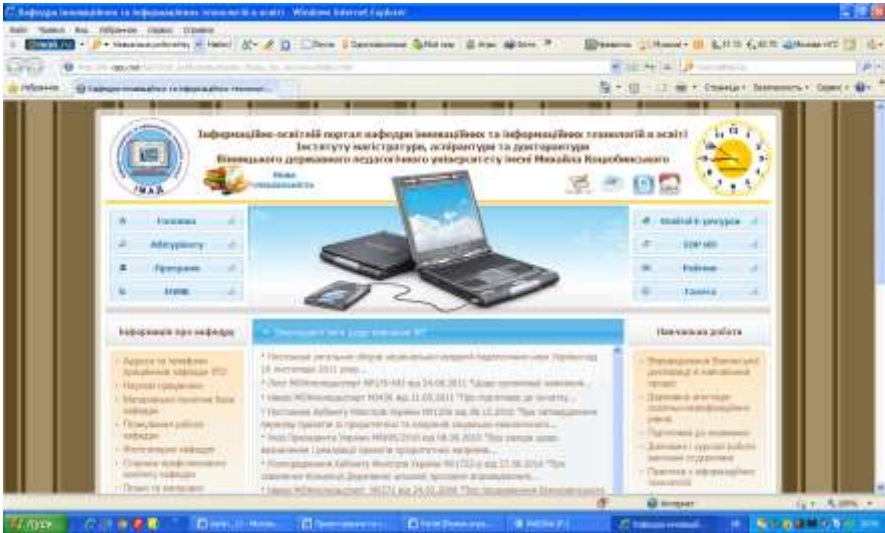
Кафедра інноваційних та інформаційних технологій в освіті - Windows Internet Explorer

Інформаційно-освітній портал кафедри інноваційних та інформаційних технологій в освіті
Інституту магістратури, аспірантури та докторантури
Вінницького державного педагогічного університету імені Михайла Коцюбинського

ІМАД

Нове
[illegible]

Головна
Абітурієнту
Програми
ННМК

Освітні ресурси
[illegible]
Розклад
Галерея

Інформація про кафедру

Навчальна робота

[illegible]

Пуск